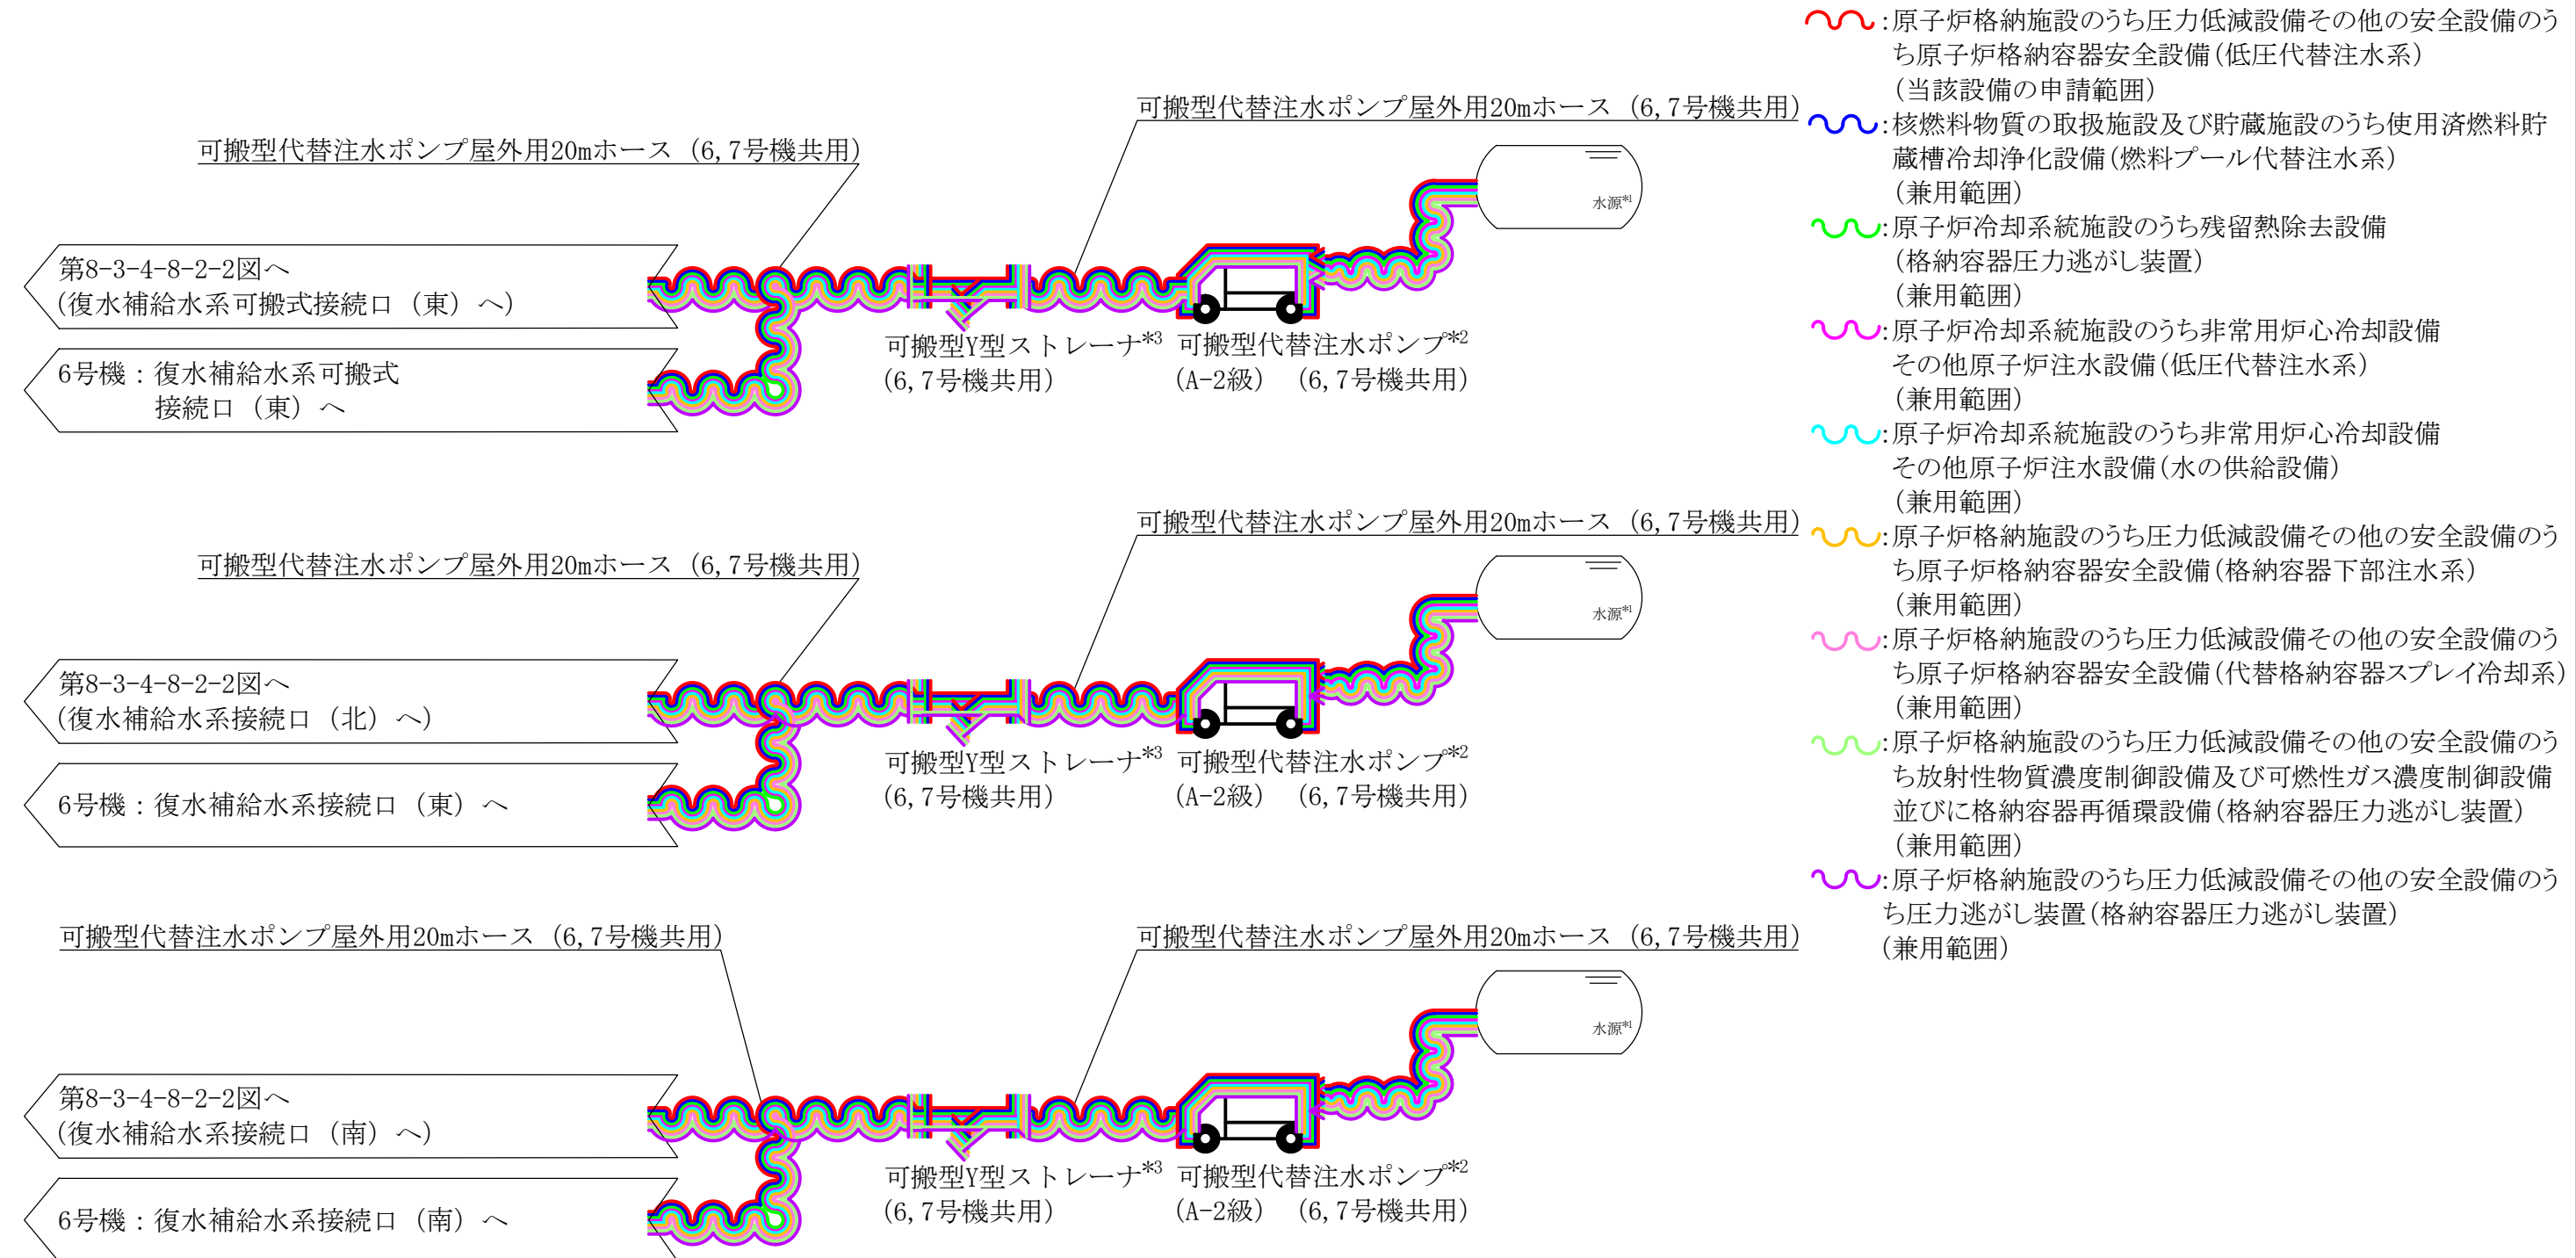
可搬型代替注水ポンプ屋外用20mホース（6,7号機共用）

可搬型代替注水ポンプ屋外用20mホース（6,7号機共用）

水源$^{*1}$

第8-3-4-8-2-2図へ
(復水補給水系可搬式接続口（東）へ)

6号機：復水補給水系可搬式接続口（東）へ

可搬型Y型ストレーナ$^{*3}$
(6,7号機共用)

可搬型代替注水ポンプ$^{*2}$
(A-2級)　(6,7号機共用)

可搬型代替注水ポンプ屋外用20mホース（6,7号機共用）

可搬型代替注水ポンプ屋外用20mホース（6,7号機共用）

水源$^{*1}$

第8-3-4-8-2-2図へ
(復水補給水系接続口（北）へ)

6号機：復水補給水系接続口（東）へ

可搬型Y型ストレーナ$^{*3}$
(6,7号機共用)

可搬型代替注水ポンプ$^{*2}$
(A-2級)　(6,7号機共用)

可搬型代替注水ポンプ屋外用20mホース（6,7号機共用）

可搬型代替注水ポンプ屋外用20mホース（6,7号機共用）

水源$^{*1}$

第8-3-4-8-2-2図へ
(復水補給水系接続口（南）へ)

6号機：復水補給水系接続口（南）へ

可搬型Y型ストレーナ$^{*3}$
(6,7号機共用)

可搬型代替注水ポンプ$^{*2}$
(A-2級)　(6,7号機共用)

:原子炉格納施設のうち圧力低減設備その他の安全設備のうち原子炉格納容器安全設備(低圧代替注水系)
(当該設備の申請範囲)
:核燃料物質の取扱施設及び貯蔵施設のうち使用済燃料貯蔵槽冷却浄化設備(燃料プール代替注水系)
(兼用範囲)
:原子炉冷却系統施設のうち残留熱除去設備
(格納容器圧力逃がし装置)
(兼用範囲)
:原子炉冷却系統施設のうち非常用炉心冷却設備その他原子炉注水設備(低圧代替注水系)
(兼用範囲)
:原子炉冷却系統施設のうち非常用炉心冷却設備その他原子炉注水設備(水の供給設備)
(兼用範囲)
:原子炉格納施設のうち圧力低減設備その他の安全設備のうち原子炉格納容器安全設備(格納容器下部注水系)
(兼用範囲)
:原子炉格納施設のうち圧力低減設備その他の安全設備のうち原子炉格納容器安全設備(代替格納容器スプレイ冷却系)
(兼用範囲)
:原子炉格納施設のうち圧力低減設備その他の安全設備のうち放射性物質濃度制御設備及び可燃性ガス濃度制御設備並びに格納容器再循環設備(格納容器圧力逃がし装置)
(兼用範囲)
:原子炉格納施設のうち圧力低減設備その他の安全設備のうち圧力逃がし装置(格納容器圧力逃がし装置)
(兼用範囲)